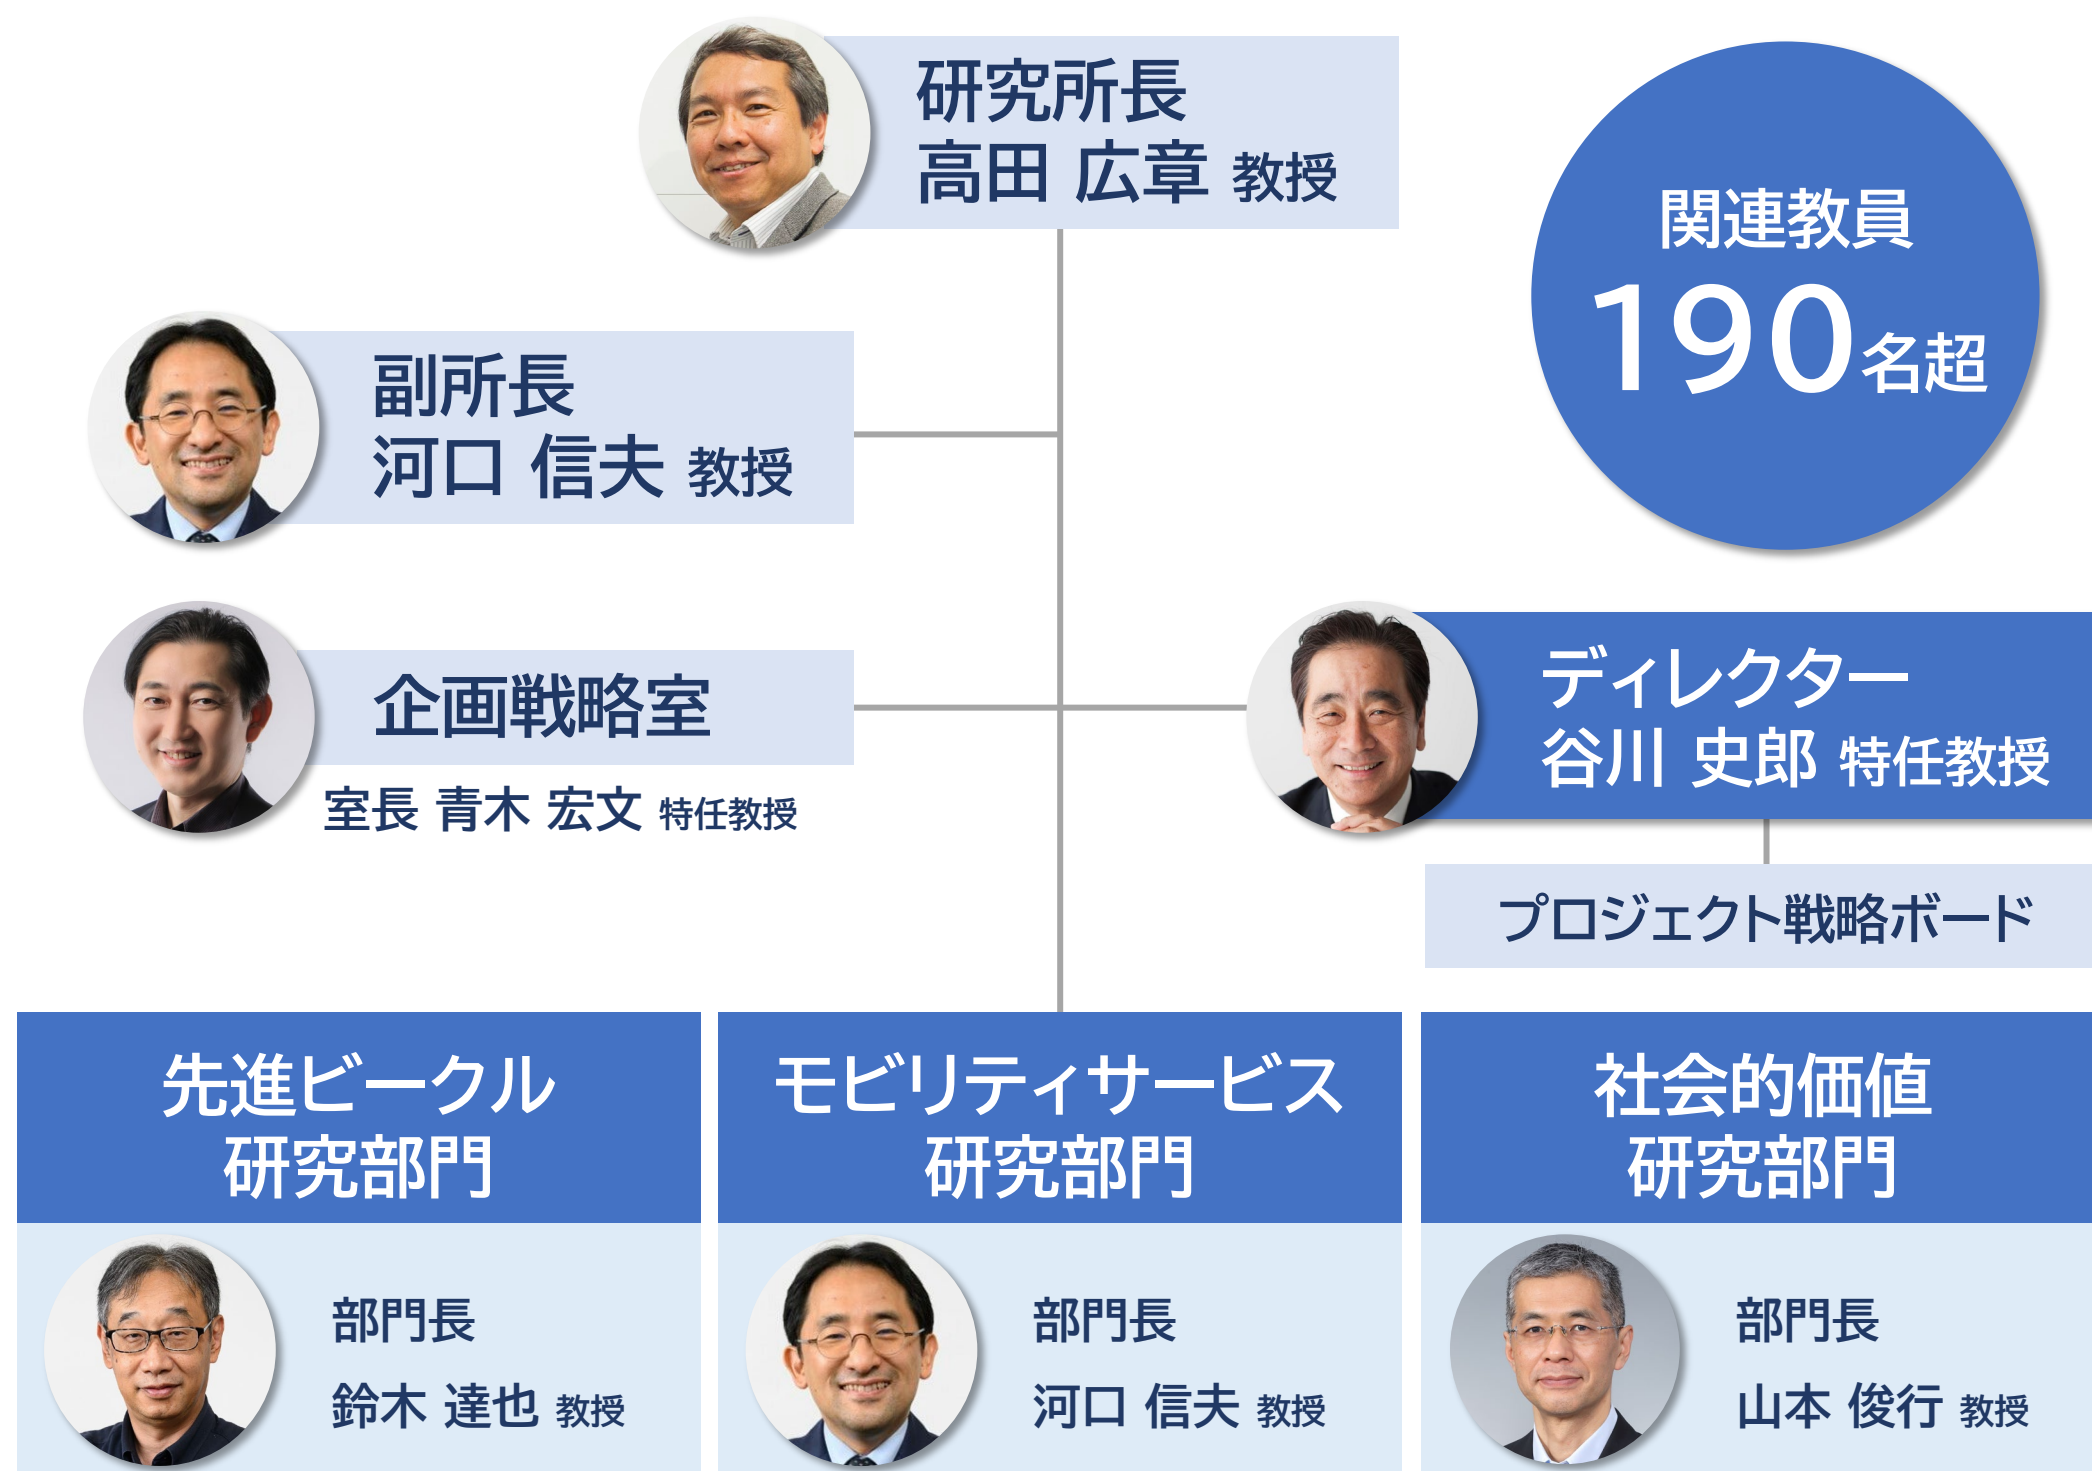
研究所長
高田 広章 教授

関連教員
190名超

副所長
河口 信夫 教授

企画戦略室
室長 青木 宏文 特任教授

ディレクター
谷川 史郎 特任教授

プロジェクト戦略ボード

先進ビークル
研究部門
部門長
鈴木 達也 教授

モビリティサービス
研究部門
部門長
河口 信夫 教授

社会的価値
研究部門
部門長
山本 俊行 教授